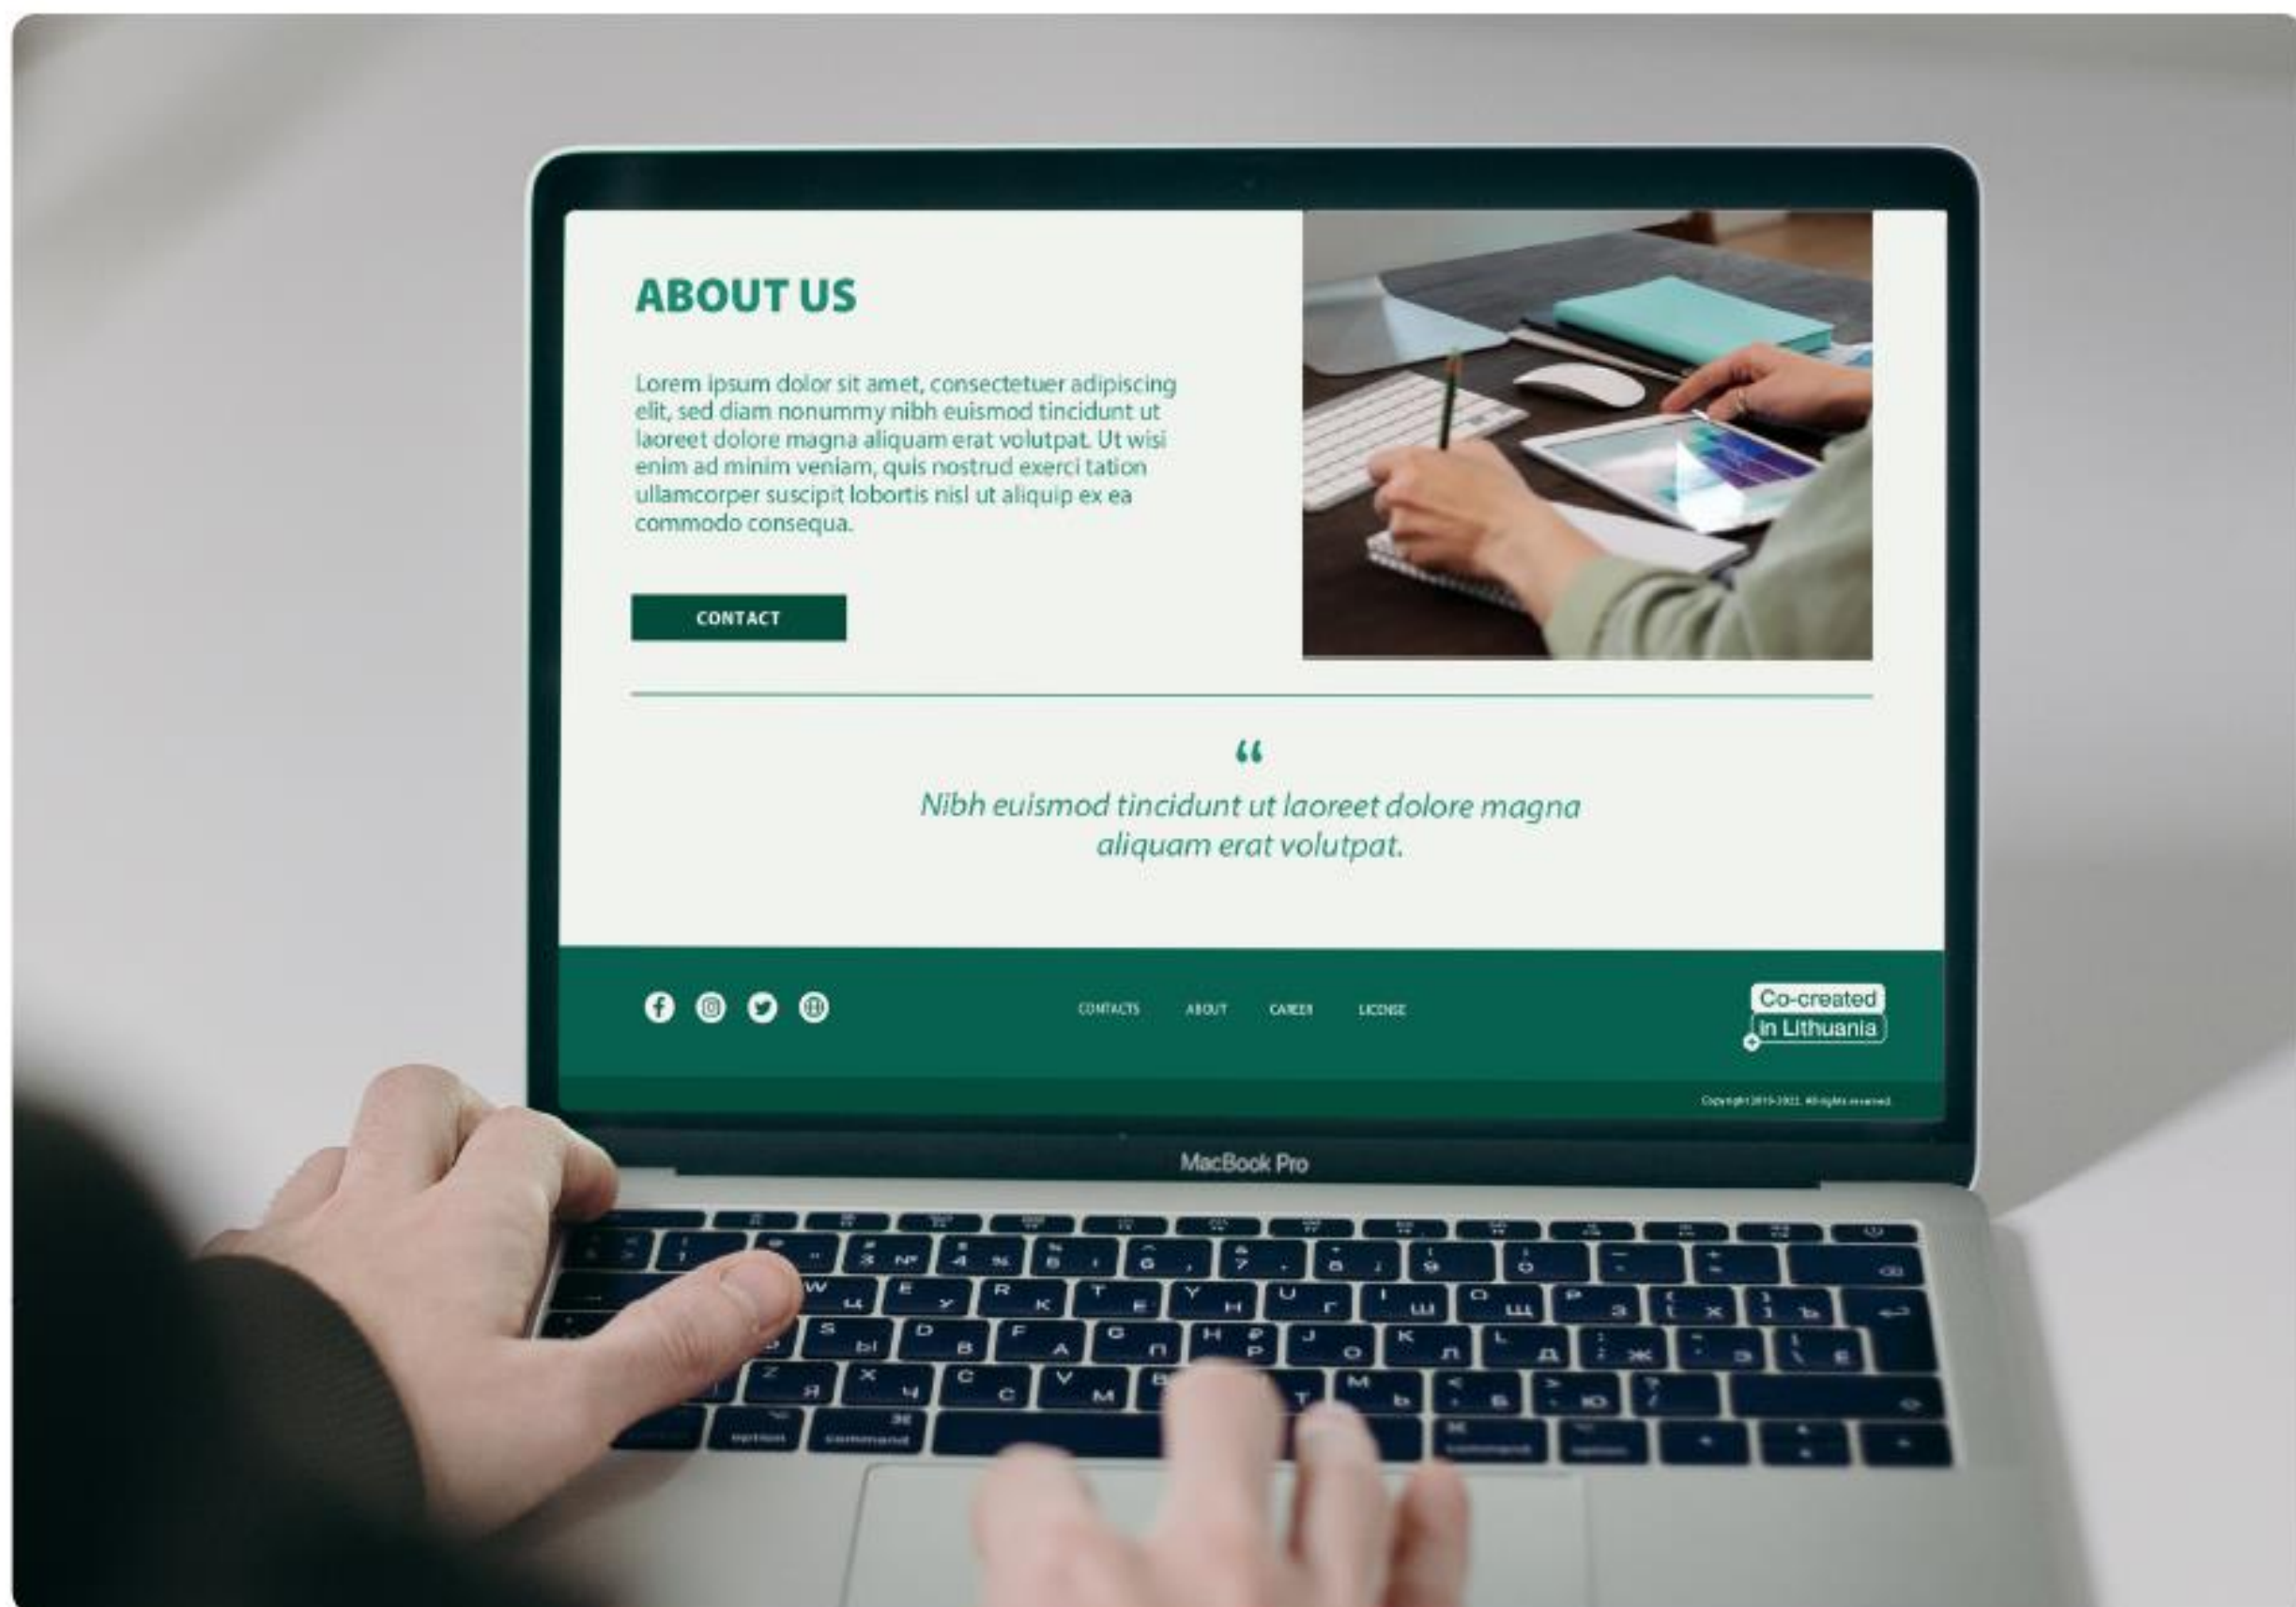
ABOUT US

Lorem ipsum dolor sit amet, consectetuer adipiscing elit, sed diam nonummy nibh euismod tincidunt ut laoreet dolore magna aliquam erat volutpat. Ut wisi enim ad minim veniam, quis nostrud exerci tation ullamcorper suscipit lobortis nisl ut aliquip ex ea commodo consequa.

CONTACT

“

Nibh euismod tincidunt ut laoreet dolore magna aliquam erat volutpat.

CONTACTS ABOUT CAREER LICENSE

Co-created in Lithuania

Copyright 2019-2022. All rights reserved

MacBook Pro